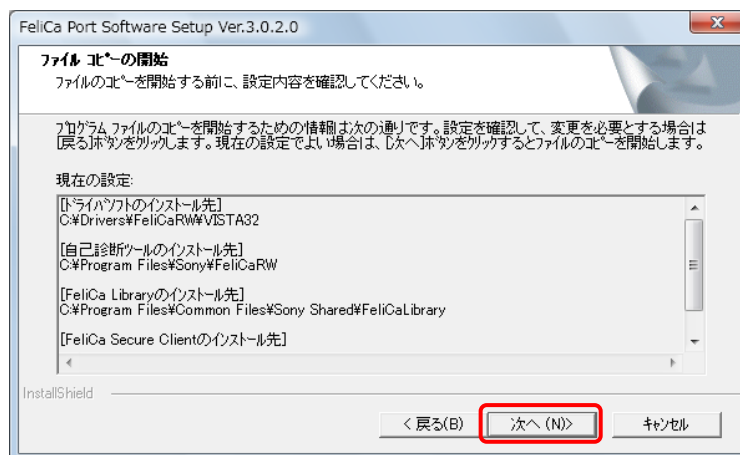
FeliCa Port Software Setup Ver.3.0.2.0

ファイル コピーの開始

ファイルのコピーを開始する前に、設定内容を確認してください。

プログラム ファイルのコピーを開始するための情報は次の通りです。設定を確認して、変更を必要とする場合は[戻る]ボタンをクリックします。現在の設定でよい場合は、[次へ]ボタンをクリックするとファイルのコピーを開始します。

現在の設定:

[ドライバソフトのインストール先]
C:¥Drivers¥FeliCaRW¥VISTA32

[自己診断ツールのインストール先]
C:¥Program Files¥Sony¥FeliCaRW

[FeliCa Libraryのインストール先]
C:¥Program Files¥Common Files¥Sony Shared¥FeliCaLibrary

[FeliCa Secure Clientのインストール先]

InstallShield

< 戻る(B)

次へ (N)>

キャンセル